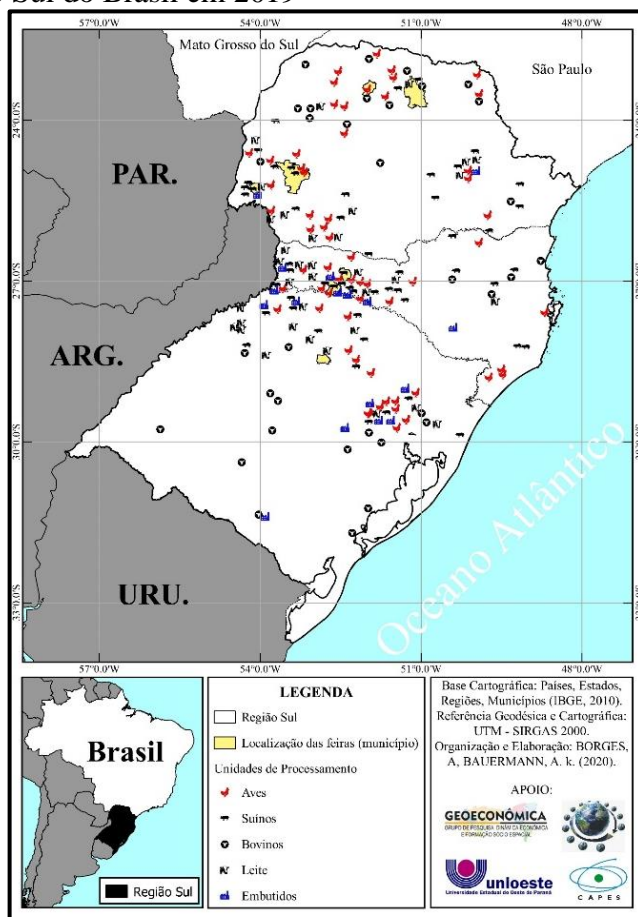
Sul do Brasil em 2019

57°0.0'W 54°0.0'W 51°0.0'W 48°0.0'W

Mato Grosso do Sul

São Paulo

24°0.0'S

PAR.

27°0.0'S

ARG.

30°0.0'S

Oceano Atlântico

URU.

33°0.0'S

57°0.0'W 54°0.0'W 51°0.0'W 48°0.0'W

Brasil

Região Sul

LEGENDA

Região Sul

Localização das feiras (município)

Unidades de Processamento

Aves

Suínos

Bovinos

Leite

Embutidos

Base Cartográfica: Países, Estados, Regiões, Municípios (IBGE, 2010).
Referência Geodésica e Cartográfica: UTM - SIRGAS 2000.
Organização e Elaboração: BORGES, A, BAUERMANN, A. k. (2020).

APOIO:

GEOECONÔMICA
GRUPO DE PESQUISA DINÂMICA ECONÔMICA E FORMAÇÃO SOCIO-ESPACIAL

unioeste
Universidade Estadual do Oeste do Paraná

CAPES